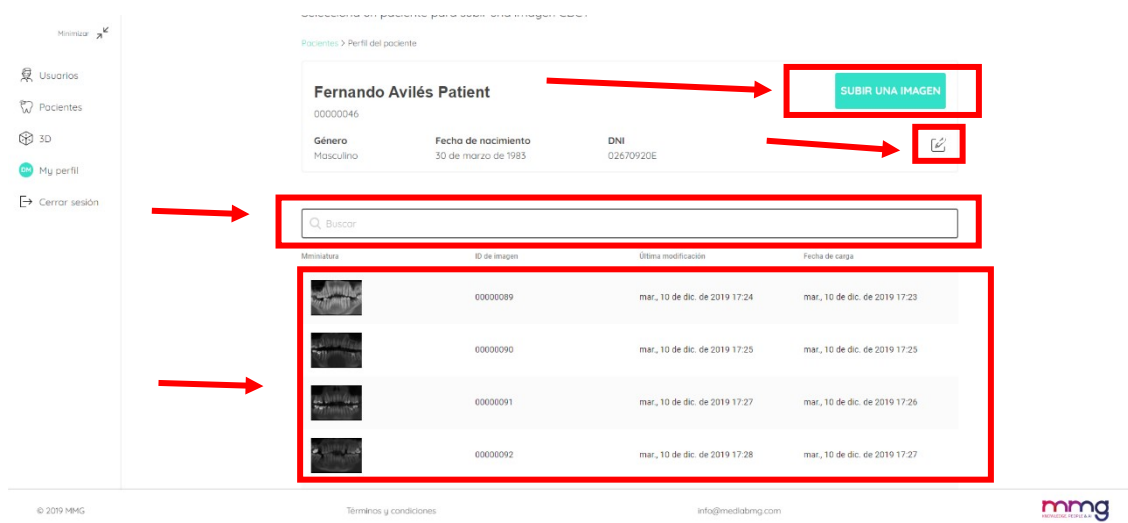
Minimizar

Usuarios

Pacientes

3D

DM My perfil

Cerrar sesión

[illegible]

Pacientes > Perfil del paciente

Fernando Avilés Patient

00000046

SUBIR UNA IMAGEN

| Género | Fecha de nacimiento | DNI |
|---|---|---|
| Masculino | 30 de marzo de 1983 | 02670920E |

Buscar

| Miniatura | ID de imagen | Última modificación | Fecha de carga |
|---|---|---|---|
| | 00000089 | mar., 10 de dic. de 2019 17:24 | mar., 10 de dic. de 2019 17:23 |
| | 00000090 | mar., 10 de dic. de 2019 17:25 | mar., 10 de dic. de 2019 17:25 |
| | 00000091 | mar., 10 de dic. de 2019 17:27 | mar., 10 de dic. de 2019 17:26 |
| | 00000092 | mar., 10 de dic. de 2019 17:28 | mar., 10 de dic. de 2019 17:27 |

© 2019 MMG

Términos y condiciones

info@medlabmg.com

mmg